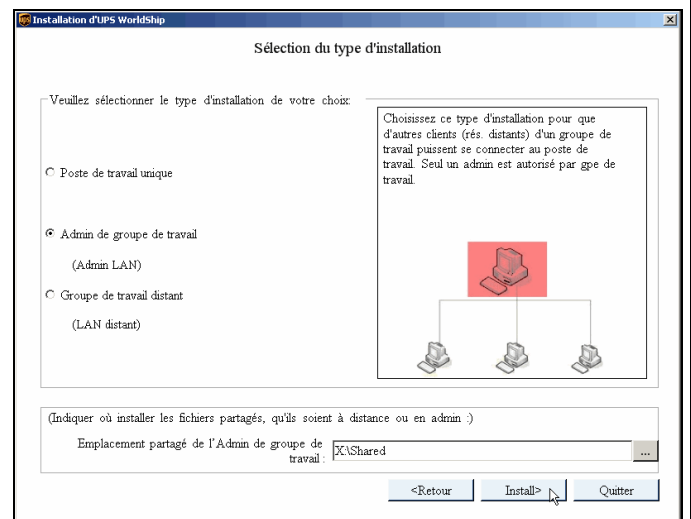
Installation d'UPS WorldShip

Sélection du type d'installation

Veuillez sélectionner le type d'installation de votre choix:

Poste de travail unique

Admin de groupe de travail

(Admin LAN)

Groupe de travail distant

(LAN distant)

Choisissez ce type d'installation pour que d'autres clients (rés. distants) d'un groupe de travail puissent se connecter au poste de travail. Seul un admin est autorisé par gpe de travail.

(Indiquer où installer les fichiers partagés, qu'ils soient à distance ou en admin :)

Emplacement partagé de l'Admin de groupe de travail :

X:\Shared

...

<Retour

Install>

Quitter